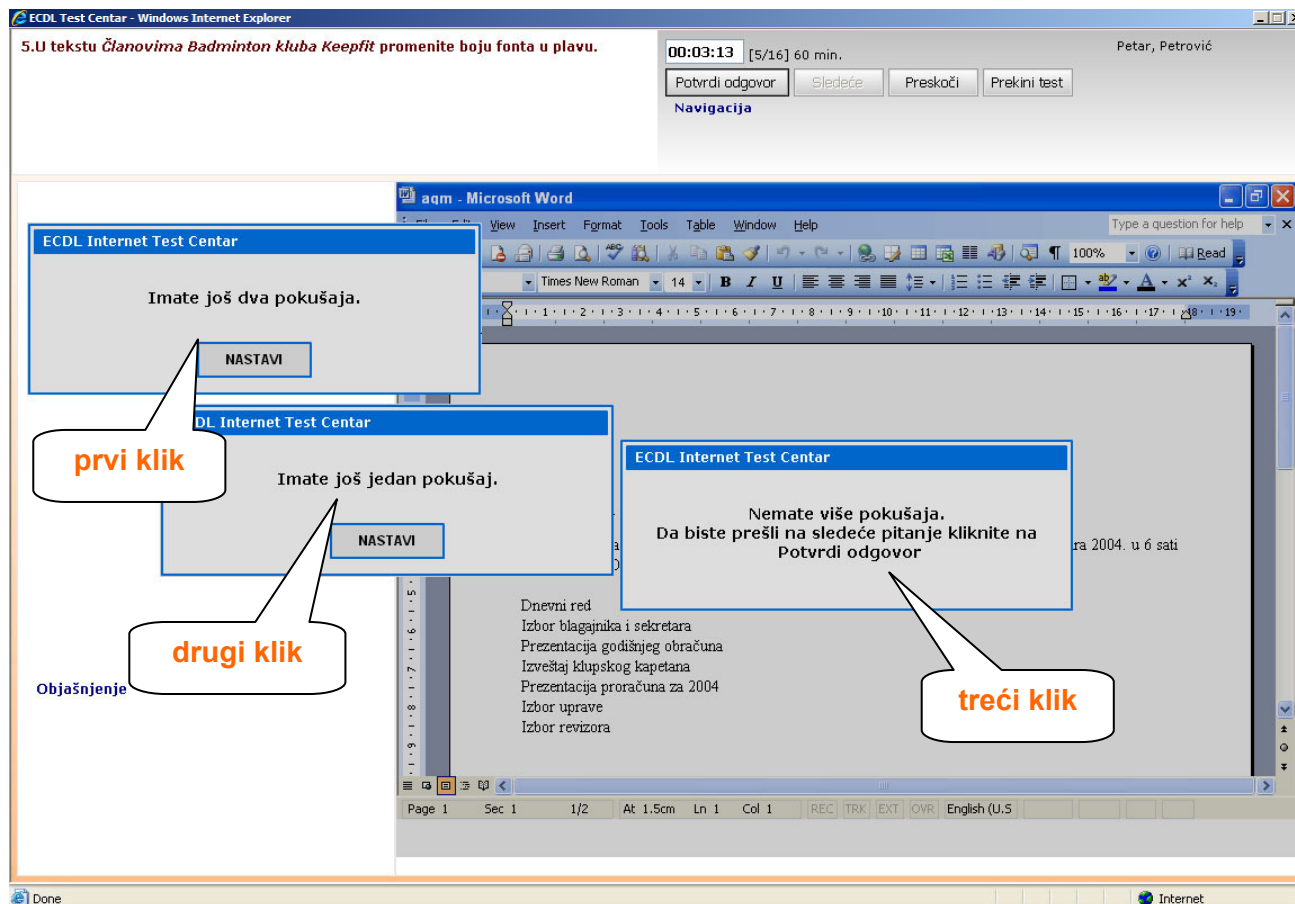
ECDL Test Centar - Windows Internet Explorer

5.U tekstu *Članovima Badminton kluba Keepfit* promenite boju fonta u plavu.

00:03:13 [5/16] 60 min.

Petar, Petrović

Potvrdi odgovor | Sledeće | Preskoči | Prekini test

Navigacija

aqm - Microsoft Word

View Insert Format Tools Table Window Help

Type a question for help

100% Read

Times New Roman 14

ECDL Internet Test Centar

Imate još dva pokušaja.

NASTAVI

prvi klik

DL Internet Test Centar

Imate još jedan pokušaj.

NASTAVI

drugi klik

ECDL Internet Test Centar

Nemate više pokušaja.
Da biste prešli na sledeće pitanje kliknite na Potvrdi odgovor

ra 2004. u 6 sati

Dnevni red
Izbor blagajnika i sekretara
Prezentacija godišnjeg obračuna
Izveštaj klupskog kapetana
Prezentacija proračuna za 2004
Izbor uprave
Izbor revizora

treći klik

Objašnjenje

Page 1 Sec 1 1/2 At 1.5cm Ln 1 Col 1 REC TRK EXT OVR English (U.S

Done

Internet